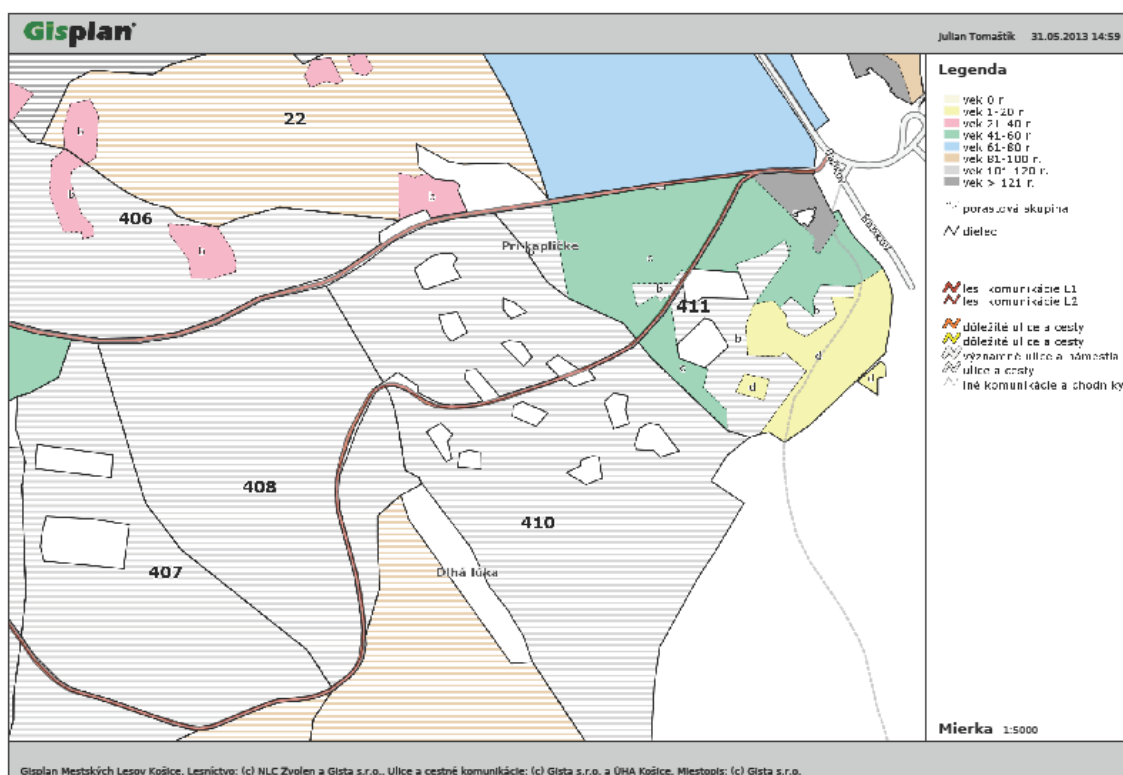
Gisplan

Julian Tomaštík 31.05.2013 14:59

22

406

Pri kapličke

411

408

410

407

Dlhá lúka

b

b

b

b

b

b

b

c

d

d

Legenda

vek 0 r.
vek 1-20 r.
vek 21-40 r.
vek 41-60 r.
vek 61-80 r.
vek 81-100 r.
vek 101-120 r.
vek > 121 r.

porastová skupina

dielec

les. komunikácie L1
les. komunikácie L2

dôležité ulice a cesty
dôležité ulice a cesty
významné ulice a námestia
ulice a cesty
iné komunikácie a chodníky

Mierka 1:5000

Gisplan Mestských Lesov Košice. Lesníctvo: (c) NLC Zvolen a Gista s.r.o.. Ulice a cestné komunikácie: (c) Gista s.r.o. a ÚHA Košice. Miestopis: (c) Gista s.r.o.